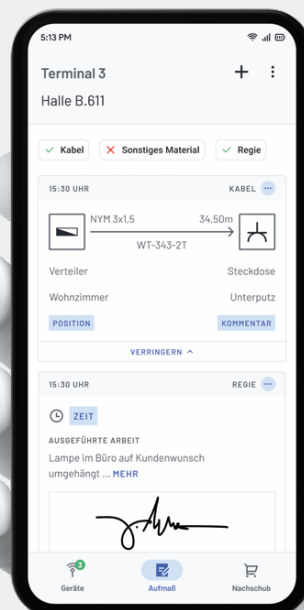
5:13 PM

Terminal 3

Halle B.611

+ ⋮

✓ Kabel ✕ Sonstiges Material ✓ Regie

15:30 UHR KABEL

NYM 3x1,5 34,50m

WT-343-2T

Verteiler Steckdose

Wohnzimmer Unterputz

POSITION KOMMENTAR

VERRINGERN

15:30 UHR REGIE

ZEIT

AUSGEFÜHRTE ARBEIT

Lampe im Büro auf Kundenwunsch umgehängt ... MEHR

3

Geräte Aufmaß Nachschub